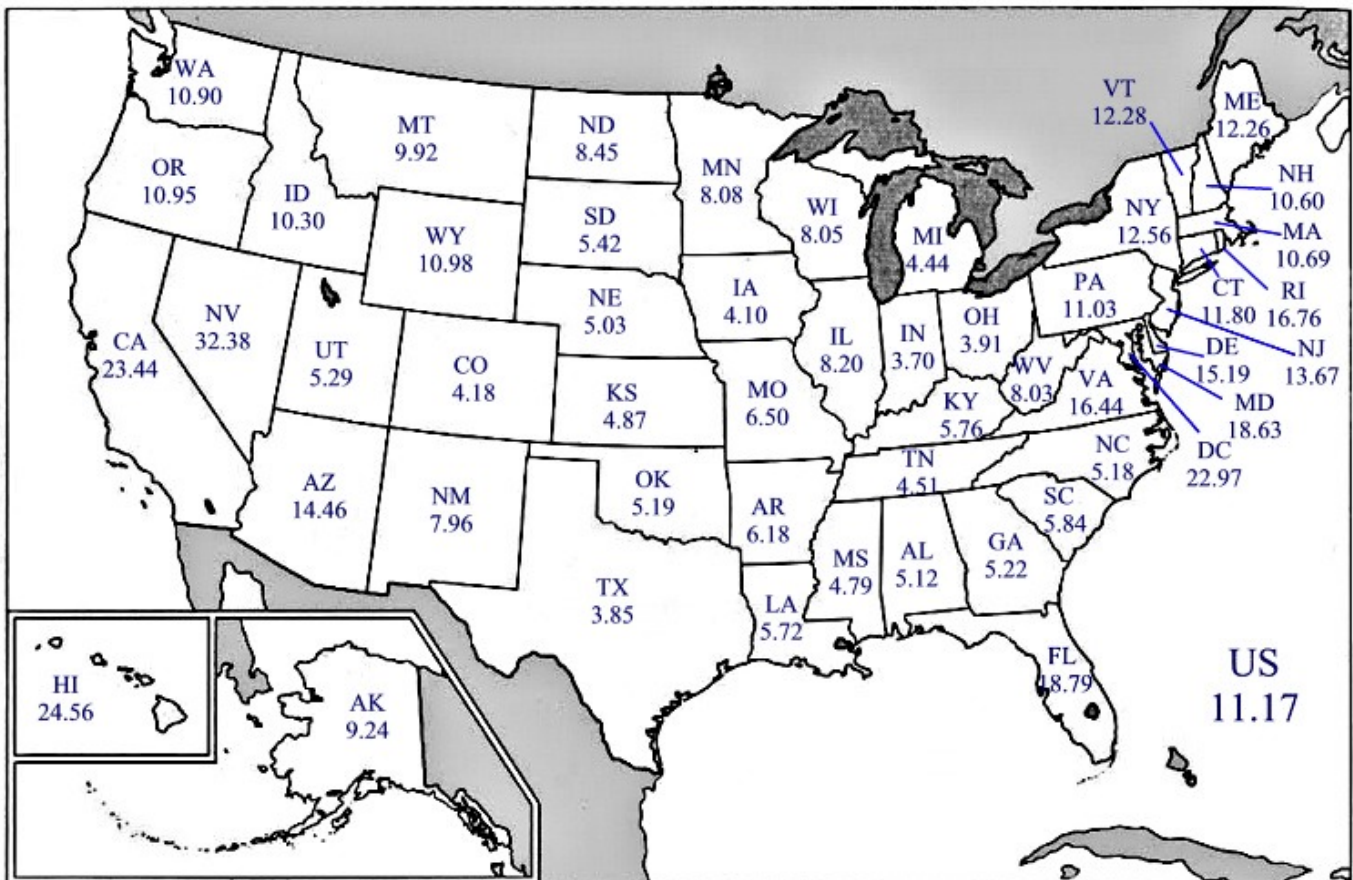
WA
10.90

OR
10.95

MT
9.92

ND
8.45

MN
8.08

VT
12.28

ME
12.26

NH
10.60

ID
10.30

SD
5.42

WI
8.05

MI
4.44

NY
12.56

MA
10.69

WY
10.98

CT
11.80

RI
16.76

IA
4.10

PA
11.03

NV
32.38

NE
5.03

CA
23.44

UT
5.29

CO
4.18

IL
8.20

IN
3.70

OH
3.91

DE
15.19

NJ
13.67

WV
8.03

KS
4.87

MO
6.50

VA
16.44

KY
5.76

MD
18.63

DC
22.97

TN
4.51

NC
5.18

AZ
14.46

NM
7.96

OK
5.19

AR
6.18

SC
5.84

MS
4.79

AL
5.12

GA
5.22

TX
3.85

LA
5.72

FL
18.79

US
11.17

HI
24.56

AK
9.24